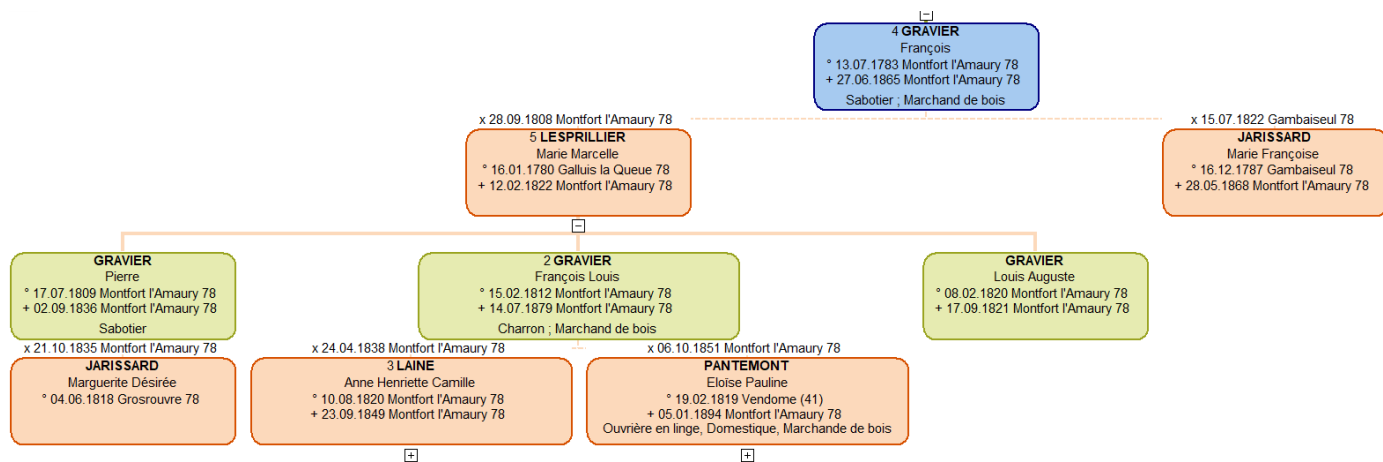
4 GRAVIER
François
° 13.07.1783 Montfort l'Amaury 78
+ 27.06.1865 Montfort l'Amaury 78
Sabotier ; Marchand de bois

x 28.09.1808 Montfort l'Amaury 78
5 LESPRILLIER
Marie Marcelle
° 16.01.1780 Galluis la Queue 78
+ 12.02.1822 Montfort l'Amaury 78

x 15.07.1822 Gambaiseul 78
JARISSARD
Marie Françoise
° 16.12.1787 Gambaiseul 78
+ 28.05.1868 Montfort l'Amaury 78

GRAVIER
Pierre
° 17.07.1809 Montfort l'Amaury 78
+ 02.09.1836 Montfort l'Amaury 78
Sabotier

2 GRAVIER
François Louis
° 15.02.1812 Montfort l'Amaury 78
+ 14.07.1879 Montfort l'Amaury 78
Charron ; Marchand de bois

GRAVIER
Louis Auguste
° 08.02.1820 Montfort l'Amaury 78
+ 17.09.1821 Montfort l'Amaury 78

x 21.10.1835 Montfort l'Amaury 78
JARISSARD
Marguerite Désirée
° 04.06.1818 Grosrouvre 78

x 24.04.1838 Montfort l'Amaury 78
3 LAINE
Anne Henriette Camille
° 10.08.1820 Montfort l'Amaury 78
+ 23.09.1849 Montfort l'Amaury 78

x 06.10.1851 Montfort l'Amaury 78
PANTEMONT
Eloïse Pauline
° 19.02.1819 Vendome (41)
+ 05.01.1894 Montfort l'Amaury 78
Ouvrière en linge, Domestique, Marchande de bois